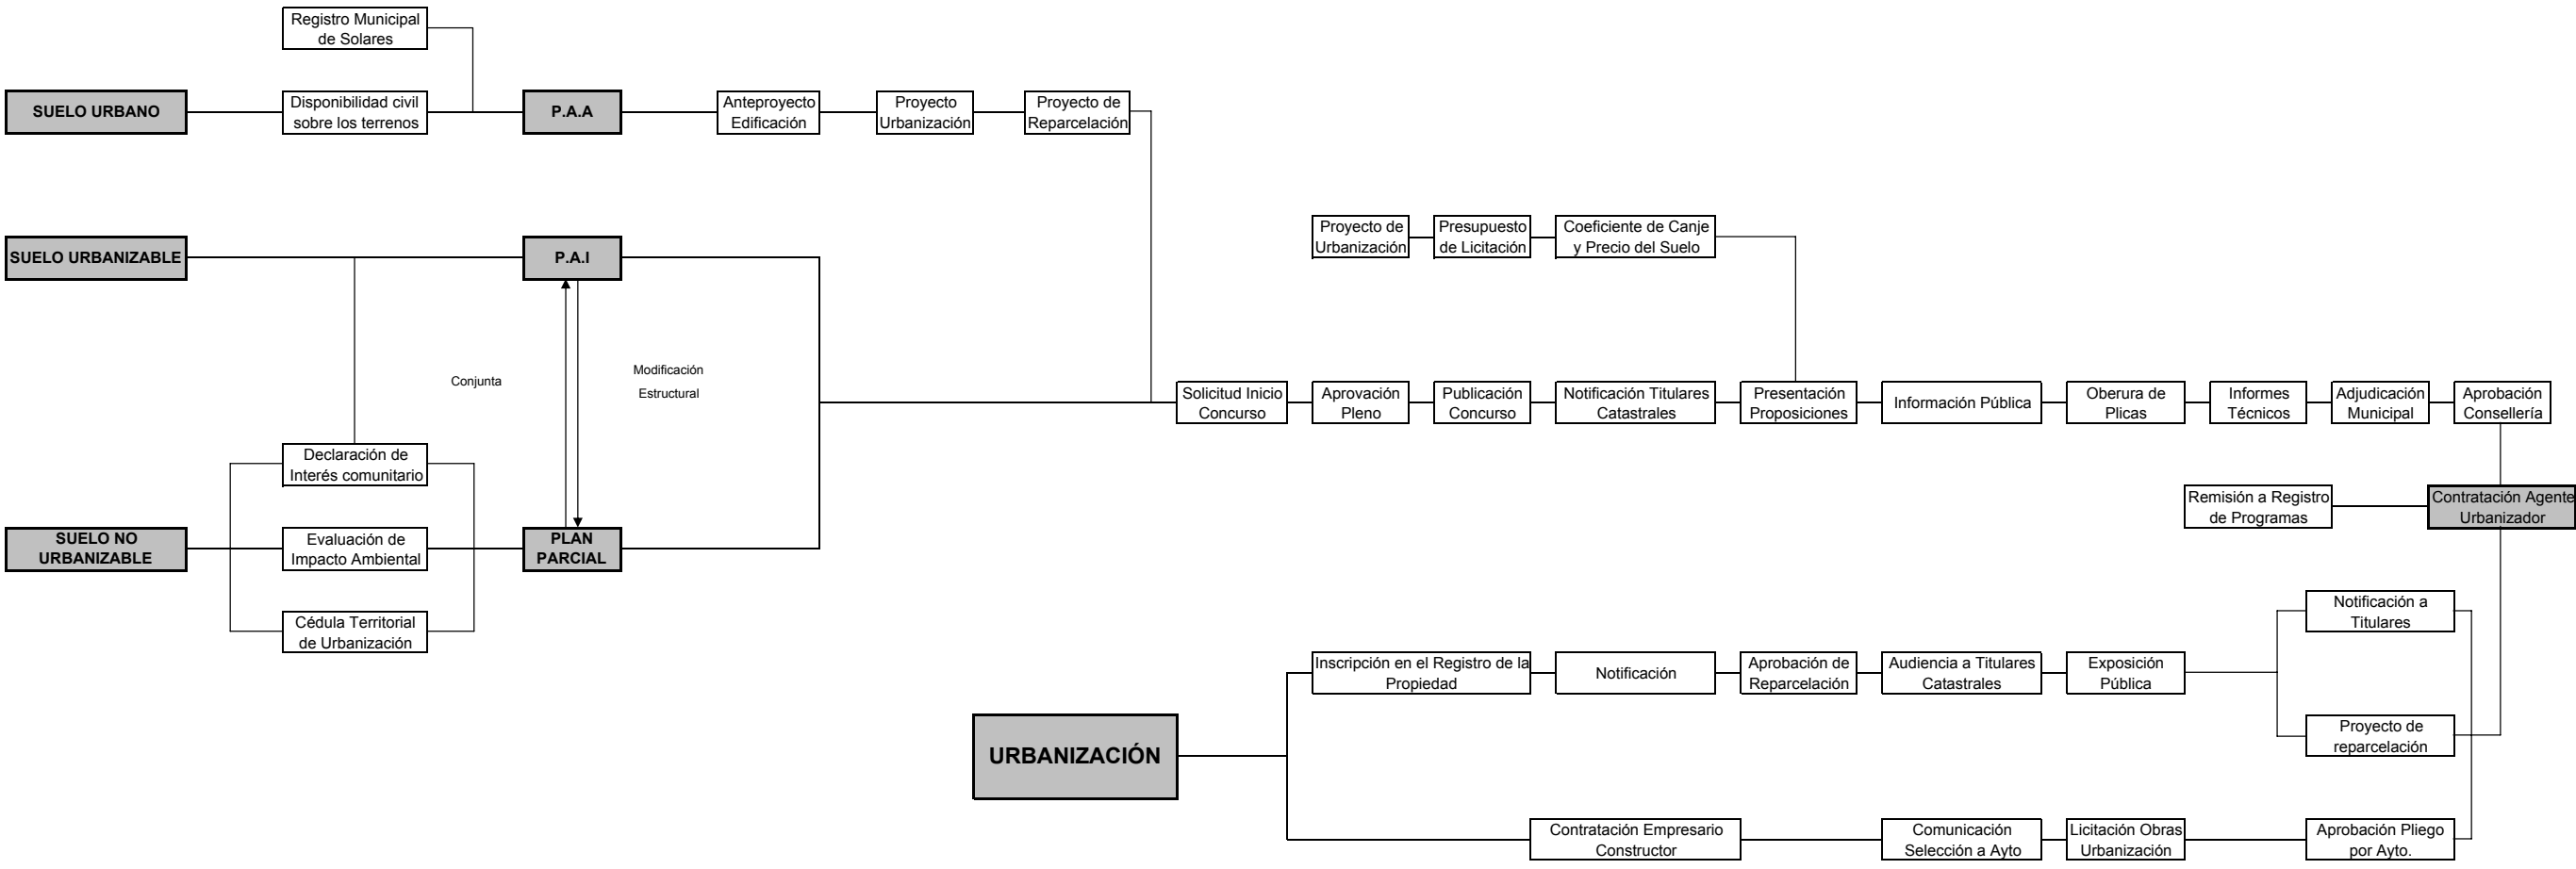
Registro Municipal de Solares

SUELO URBANO

Disponibilidad civil sobre los terrenos

P.A.A

Anteproyecto Edificación

Proyecto Urbanización

Proyecto de Reparcelación

Proyecto de Urbanización

Presupuesto de Licitación

Coeficiente de Canje y Precio del Suelo

SUELO URBANIZABLE

P.A.I

Conjunta

Modificación Estructural

Solicitud Inicio Concurso

Aprovación Pleno

Publicación Concurso

Notificación Titulares Catastrales

Presentación Proposiciones

Información Pública

Oberura de Plicas

Informes Técnicos

Adjudicación Municipal

Aprobación Consellería

Declaración de Interés comunitario

Remisión a Registro de Programas

Contratación Agente Urbanizador

SUELO NO URBANIZABLE

Evaluación de Impacto Ambiental

PLAN PARCIAL

Cédula Territorial de Urbanización

Notificación a Titulares

Inscripción en el Registro de la Propiedad

Notificación

Aprobación de Reparcelación

Audiencia a Titulares Catastrales

Exposición Pública

URBANIZACIÓN

Proyecto de reparcelación

Contratación Empresario Constructor

Comunicación Selección a Ayto

Licitación Obras Urbanización

Aprobación Pliego por Ayto.